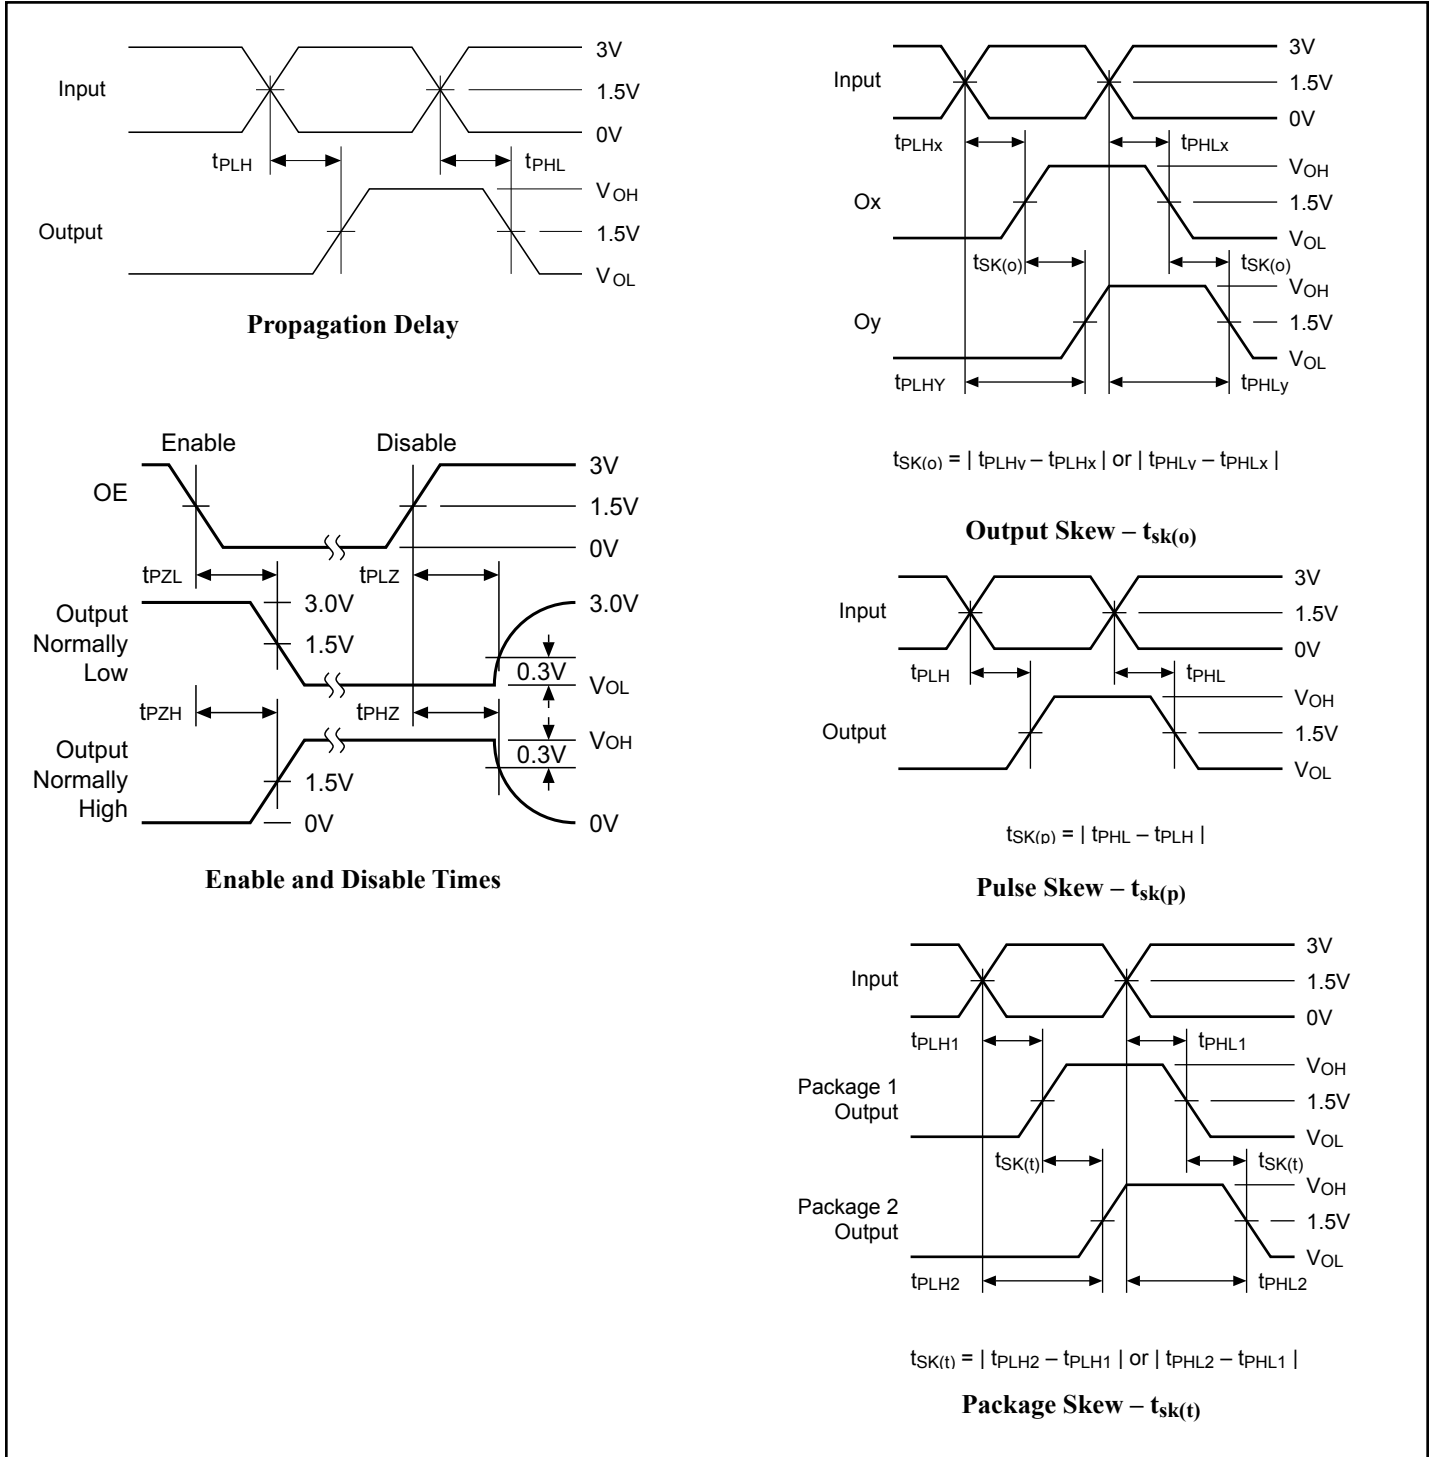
Input

3V

1.5V

0V

$t_{PLH}$

$t_{PHL}$

Output

$V_{OH}$

1.5V

$V_{OL}$

**Propagation Delay**

Enable

Disable

OE

3V

1.5V

0V

$t_{PZL}$

$t_{PLZ}$

Output Normally Low

3.0V

1.5V

3.0V

0.3V

$V_{OL}$

$t_{PZH}$

$t_{PHZ}$

Output Normally High

$V_{OH}$

0.3V

1.5V

0V

0V

**Enable and Disable Times**

Input

3V

1.5V

0V

$t_{PLHx}$

$t_{PHLx}$

Ox

$V_{OH}$

1.5V

$V_{OL}$

$t_{SK(o)}$

$t_{SK(o)}$

Oy

$V_{OH}$

1.5V

$V_{OL}$

$t_{PLHY}$

$t_{PHLy}$

$t_{SK(o)}$ = | $t_{PLHy}$ – $t_{PLHx}$ | or | $t_{PHLy}$ – $t_{PHLx}$ |

**Output Skew – $t_{sk(o)}$**

Input

3V

1.5V

0V

$t_{PLH}$

$t_{PHL}$

Output

$V_{OH}$

1.5V

$V_{OL}$

$t_{SK(p)}$ = | $t_{PHL}$ – $t_{PLH}$ |

**Pulse Skew – $t_{sk(p)}$**

Input

3V

1.5V

0V

$t_{PLH1}$

$t_{PHL1}$

Package 1 Output

$V_{OH}$

1.5V

$V_{OL}$

$t_{SK(t)}$

$t_{SK(t)}$

Package 2 Output

$V_{OH}$

1.5V

$V_{OL}$

$t_{PLH2}$

$t_{PHL2}$

$t_{SK(t)}$ = | $t_{PLH2}$ – $t_{PLH1}$ | or | $t_{PHL2}$ – $t_{PHL1}$ |

**Package Skew – $t_{sk(t)}$**